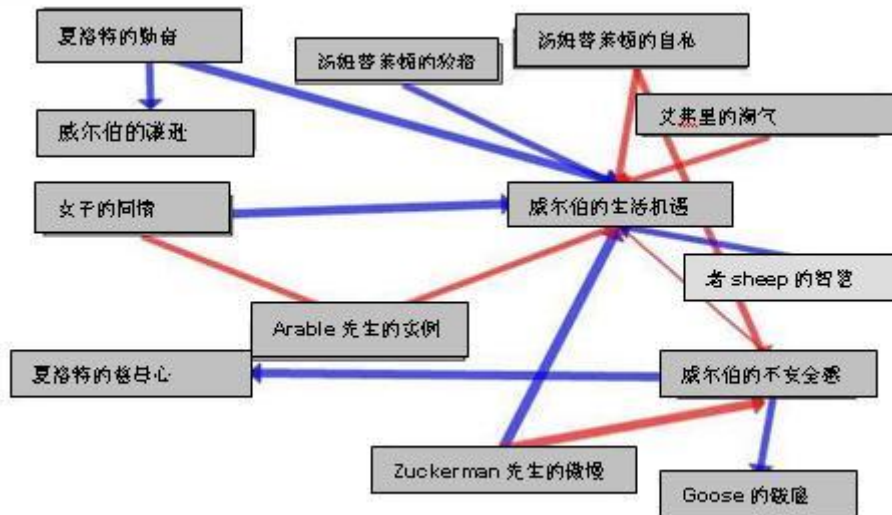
夏洛特的勤奋

汤姆普莱顿的贪婪

汤姆普莱顿的自私

威尔伯的谦逊

艾莱里的淘气

女子的同情

威尔伯的生活机遇

老 sheep 的智慧

Arable 先生的实例

夏洛特的慈母心

威尔伯的不安全感

Zuckerman 先生的傲慢

Goose 的鼓励